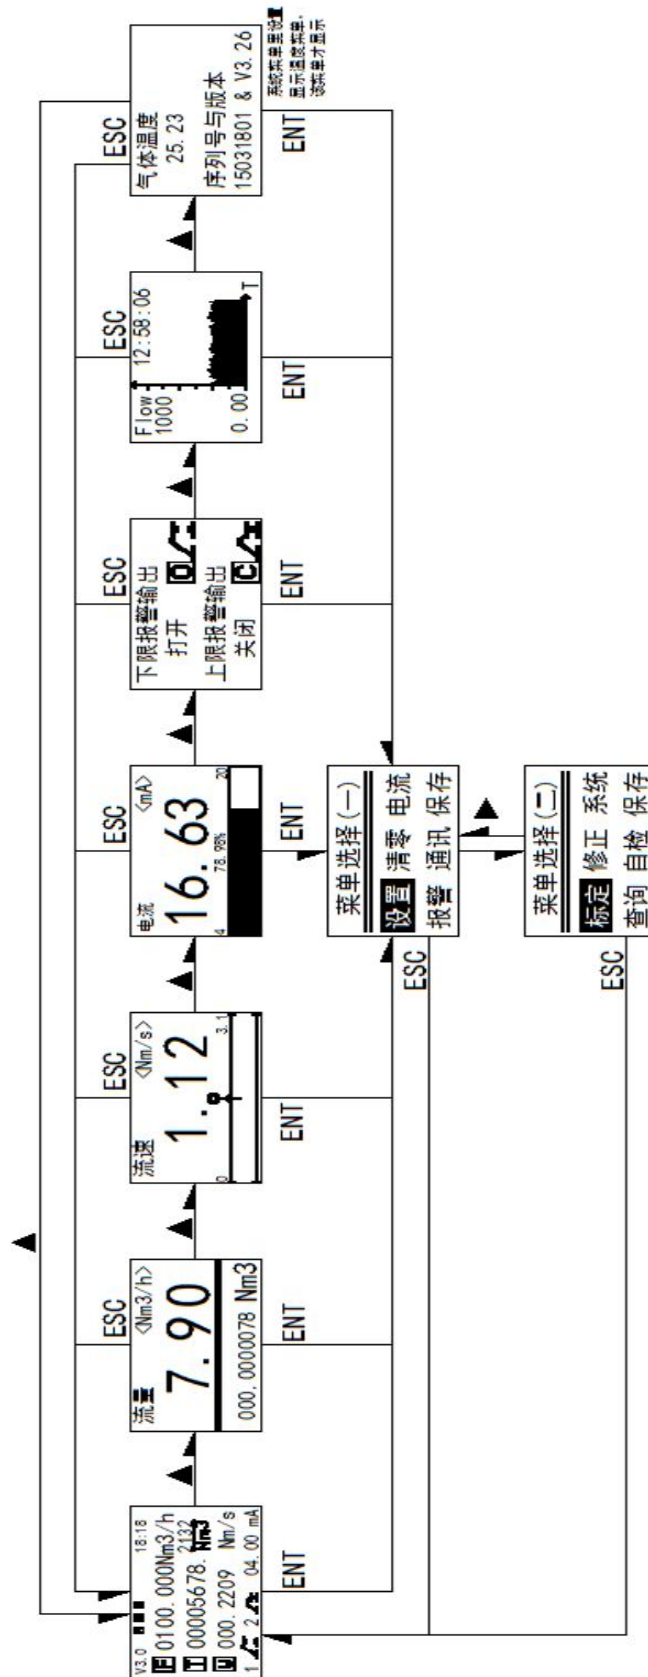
V3.0 18:18
0100.000Nm3/h
00005678.2132 Nm3
000.2209 Nm/s
1 2 04.00 mA

ENT

ESC
流量 <Nm3/h>
7.90
000.0000078 Nm3
ENT

ESC
流速 <Nm/s>
1.12
0 3.1
ENT

ESC
电流 <mA>
16.63
4 78.98% 20
ENT

ESC
下限报警输出
打开
上限报警输出
关闭
ENT

ESC
Flow 1000
12:58:06
0.00 T
ENT

ESC
气体温度
25.23
序列号与版本
15031801 & V3.26
ENT

系统菜单里设置
显示该菜单,
该菜单才显示

菜单选择(一)
设置 清零 电流
报警 通讯 保存
ESC

菜单选择(二)
标定 修正 系统
查询 自检 保存
ESC